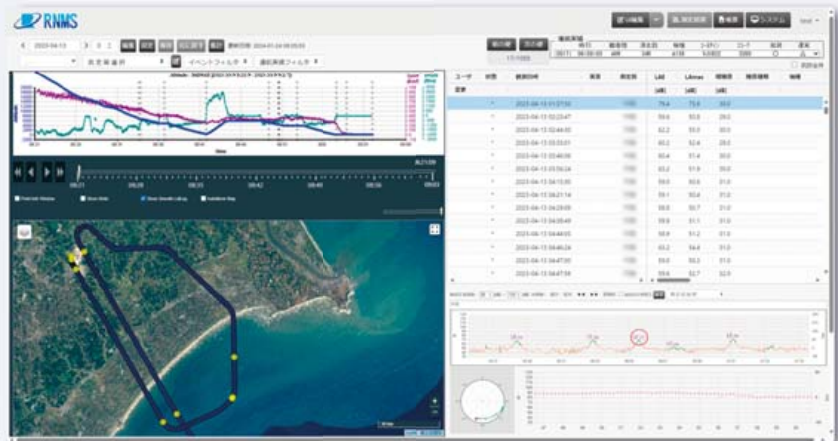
RNMS

2023-04-13

イベントフィルタ

通過実績フィルタ

Altitude

Time

ALT:5709

Time

08:21
08:28
08:35
08:42
08:49
08:56
09:03

1/1000

ユーザ
状態

[dB]
[dB]

2023-04-13 01:27:50
75.6
75.6
39.0

2023-04-13 02:23:47
59.6
55.0
29.0

2023-04-13 02:44:02
62.2
55.0
30.0

2023-04-13 03:03:01
60.2
52.6
28.0

2023-04-13 03:40:06
60.4
51.4
30.0

2023-04-13 03:56:24
62.2
51.9
30.0

2023-04-13 04:13:00
59.0
50.6
31.0

2023-04-13 04:21:14
59.1
50.4
31.0

2023-04-13 04:29:09
58.8
50.7
31.0

2023-04-13 04:35:49
59.9
51.1
31.0

2023-04-13 04:44:05
58.9
51.2
31.0

2023-04-13 04:46:24
60.2
54.4
31.0

2023-04-13 04:47:05
59.0
55.2
31.0

2023-04-13 04:47:59
59.4
52.7
32.0